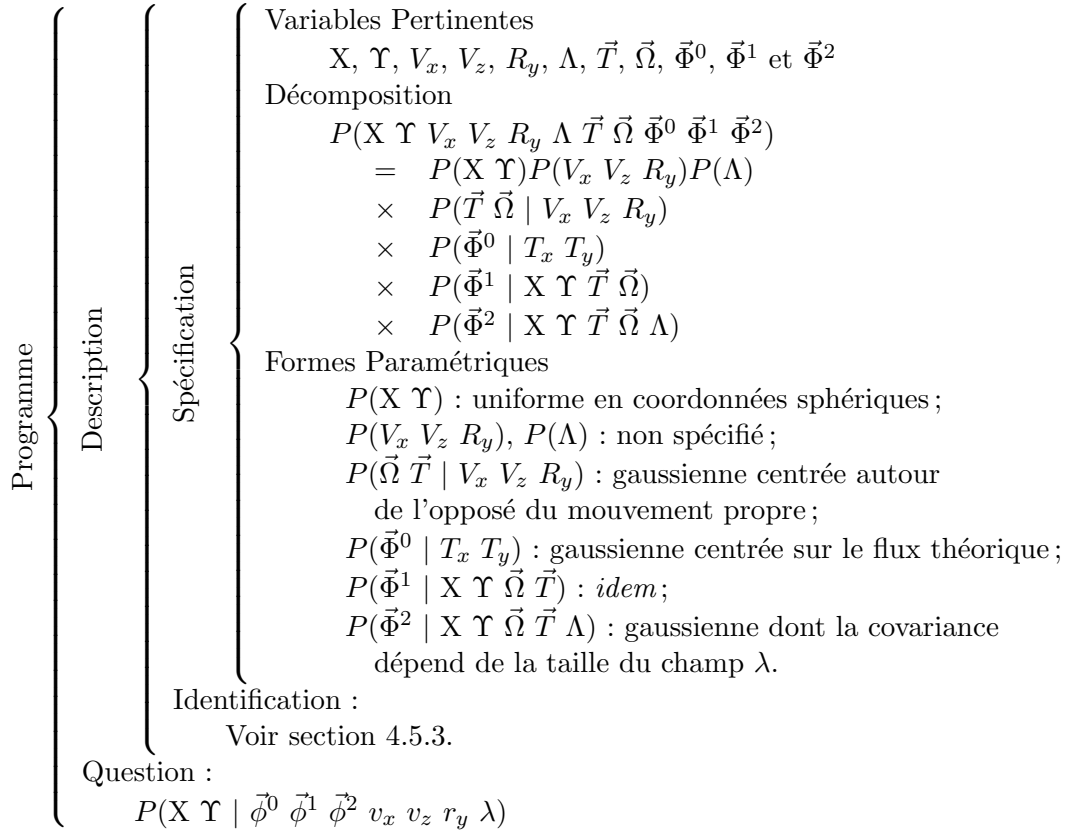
Programme

Description

Spécification

Variables Pertinentes

X, $\Upsilon$, $V_x$, $V_z$, $R_y$, $\Lambda$, $\vec{T}$, $\vec{\Omega}$, $\vec{\Phi}^0$, $\vec{\Phi}^1$ et $\vec{\Phi}^2$

Décomposition

$P(\mathrm{X}\ \Upsilon\ V_x\ V_z\ R_y\ \Lambda\ \vec{T}\ \vec{\Omega}\ \vec{\Phi}^0\ \vec{\Phi}^1\ \vec{\Phi}^2)$

$= P(\mathrm{X}\ \Upsilon)P(V_x\ V_z\ R_y)P(\Lambda)$

$\times P(\vec{T}\ \vec{\Omega} \mid V_x\ V_z\ R_y)$

$\times P(\vec{\Phi}^0 \mid T_x\ T_y)$

$\times P(\vec{\Phi}^1 \mid \mathrm{X}\ \Upsilon\ \vec{T}\ \vec{\Omega})$

$\times P(\vec{\Phi}^2 \mid \mathrm{X}\ \Upsilon\ \vec{T}\ \vec{\Omega}\ \Lambda)$

Formes Paramétriques

$P(\mathrm{X}\ \Upsilon)$ : uniforme en coordonnées sphériques ;

$P(V_x\ V_z\ R_y)$, $P(\Lambda)$ : non spécifié ;

$P(\vec{\Omega}\ \vec{T} \mid V_x\ V_z\ R_y)$ : gaussienne centrée autour de l'opposé du mouvement propre ;

$P(\vec{\Phi}^0 \mid T_x\ T_y)$ : gaussienne centrée sur le flux théorique ;

$P(\vec{\Phi}^1 \mid \mathrm{X}\ \Upsilon\ \vec{\Omega}\ \vec{T})$ : *idem* ;

$P(\vec{\Phi}^2 \mid \mathrm{X}\ \Upsilon\ \vec{\Omega}\ \vec{T}\ \Lambda)$ : gaussienne dont la covariance dépend de la taille du champ $\lambda$.

Identification :

Voir section 4.5.3.

Question :

$P(\mathrm{X}\ \Upsilon \mid \vec{\phi}^0\ \vec{\phi}^1\ \vec{\phi}^2\ v_x\ v_z\ r_y\ \lambda)$